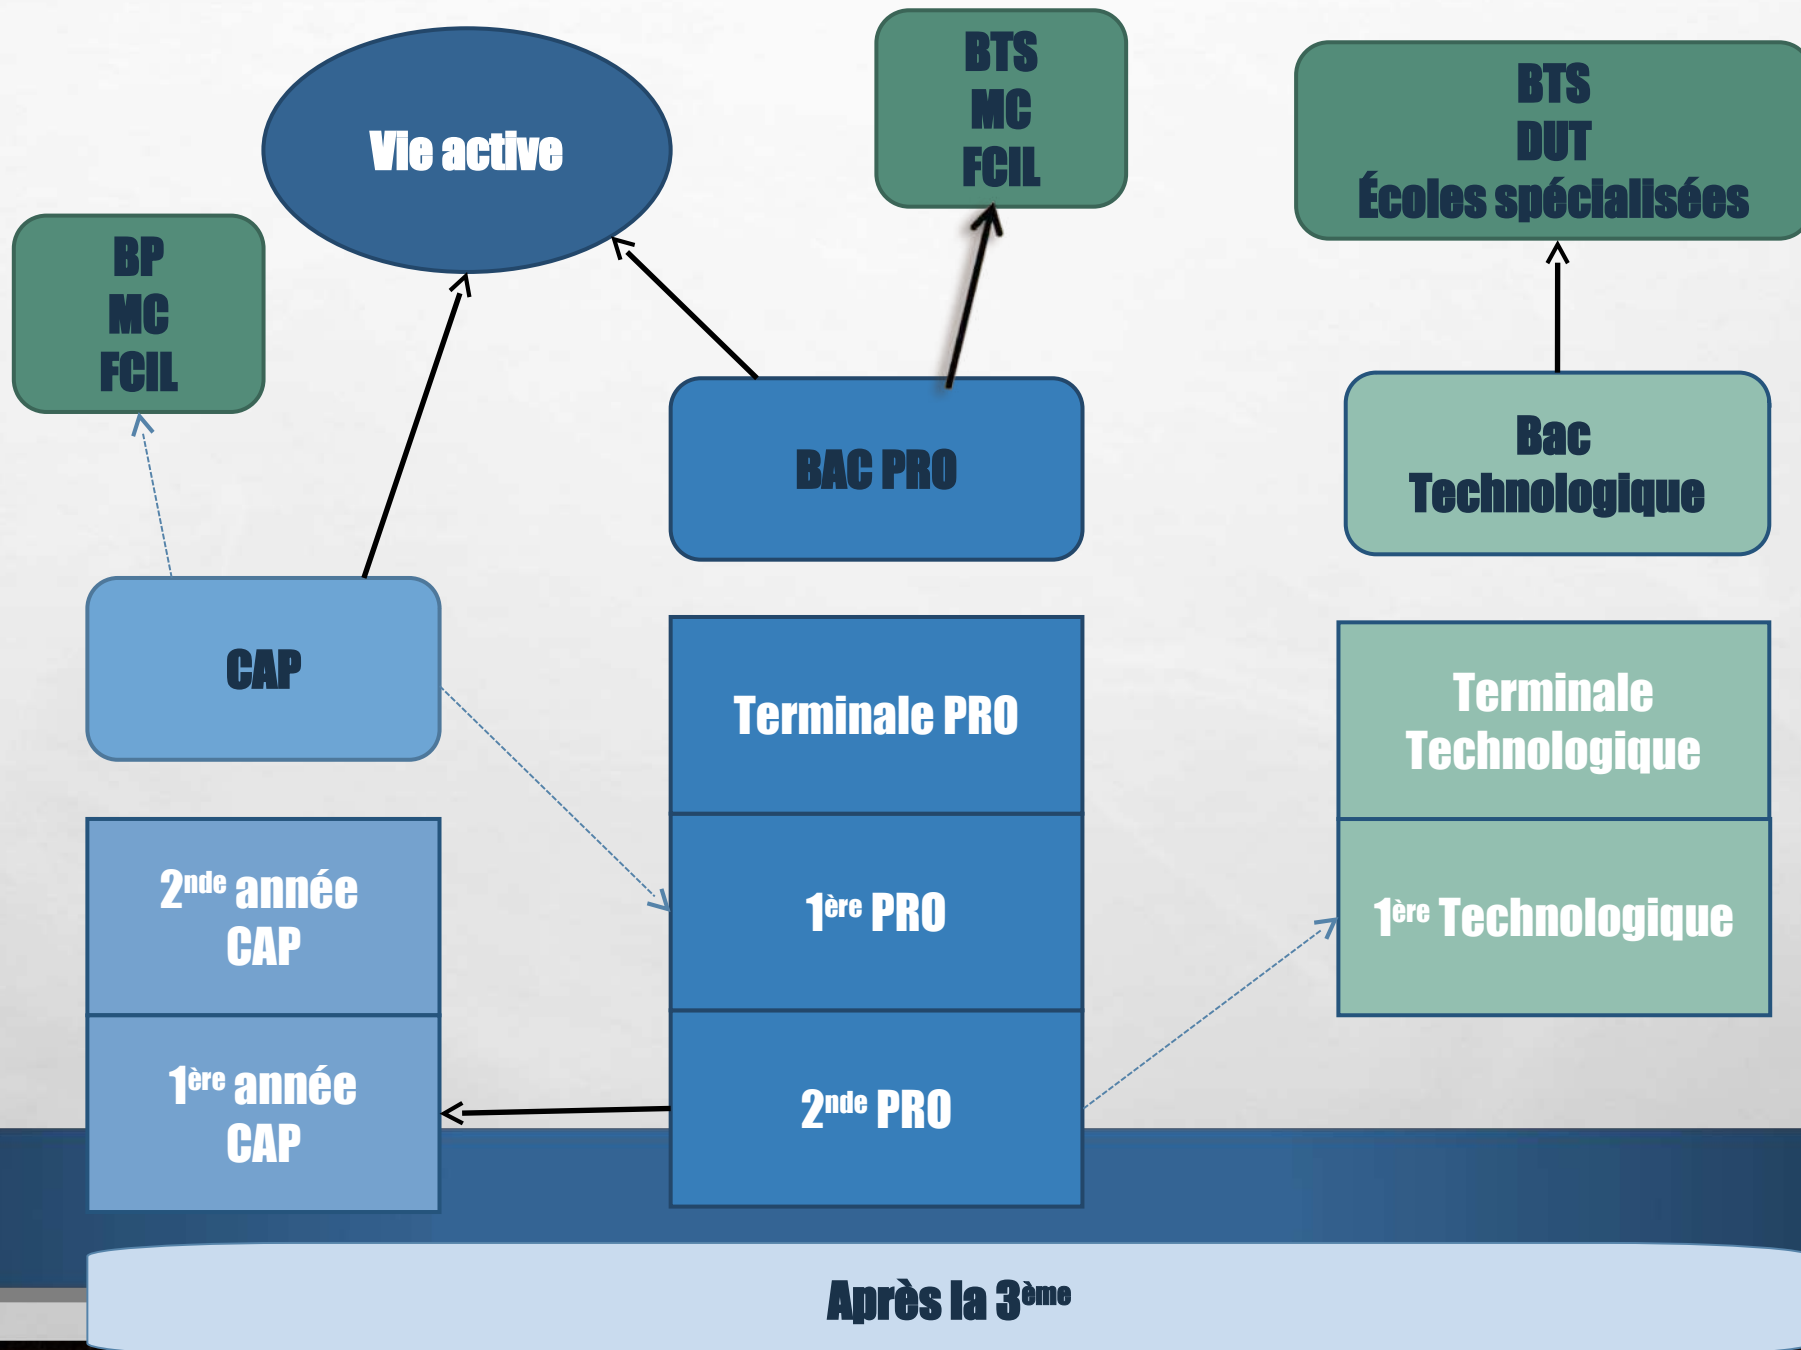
Vie active

BTS
MC
FCIL

BTS
DUT
Écoles spécialisées

BP
MC
FCIL

BAC PRO

Bac
Technologique

CAP

Terminale PRO

Terminale
Technologique

2$^{nde}$ année
CAP

1$^{ère}$ PRO

1$^{ère}$ Technologique

1$^{ère}$ année
CAP

2$^{nde}$ PRO

Après la 3$^{ème}$